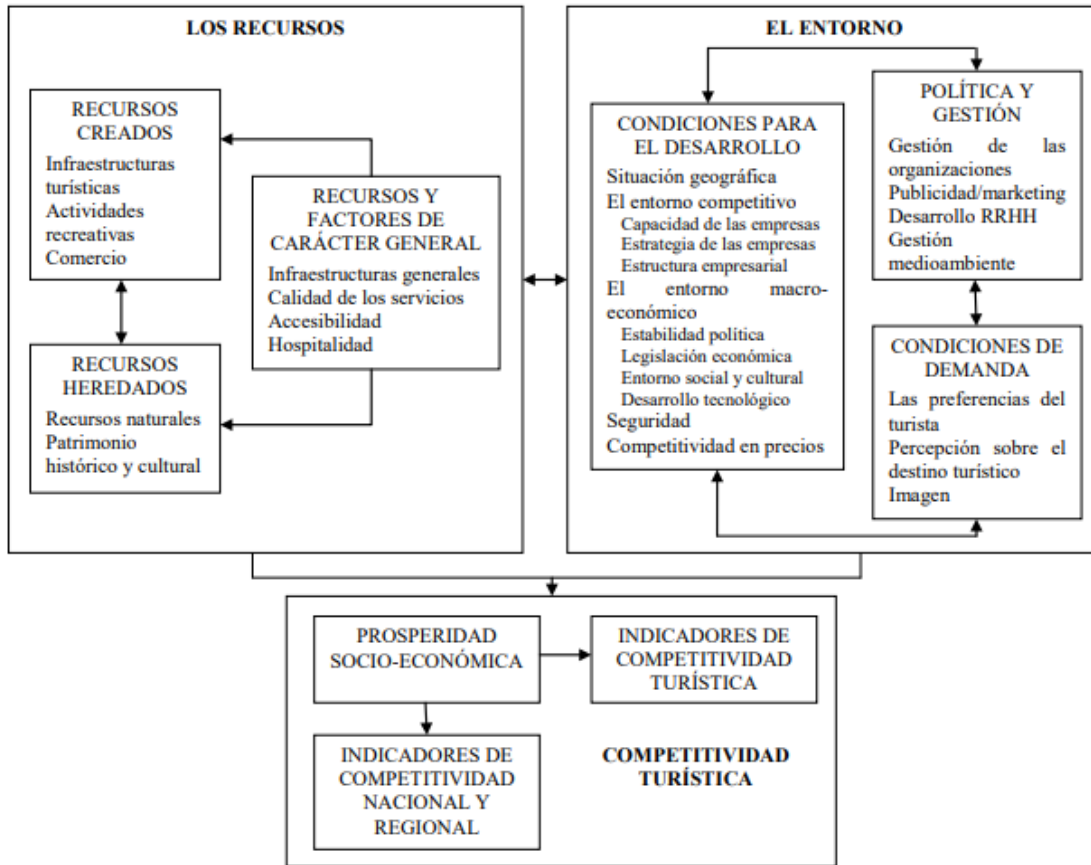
LOS RECURSOS

RECURSOS CREADOS
Infraestructuras turísticas
Actividades recreativas
Comercio

RECURSOS Y FACTORES DE CARÁCTER GENERAL
Infraestructuras generales
Calidad de los servicios
Accesibilidad
Hospitalidad

RECURSOS HEREDADOS
Recursos naturales
Patrimonio histórico y cultural

EL ENTORNO

CONDICIONES PARA EL DESARROLLO
Situación geográfica
El entorno competitivo
Capacidad de las empresas
Estrategia de las empresas
Estructura empresarial
El entorno macroeconómico
Estabilidad política
Legislación económica
Entorno social y cultural
Desarrollo tecnológico
Seguridad
Competitividad en precios

POLÍTICA Y GESTIÓN
Gestión de las organizaciones
Publicidad/marketing
Desarrollo RRHH
Gestión medioambiente

CONDICIONES DE DEMANDA
Las preferencias del turista
Percepción sobre el destino turístico
Imagen

PROSPERIDAD SOCIO-ECONÓMICA

INDICADORES DE COMPETITIVIDAD TURÍSTICA

INDICADORES DE COMPETITIVIDAD NACIONAL Y REGIONAL

COMPETITIVIDAD TURÍSTICA